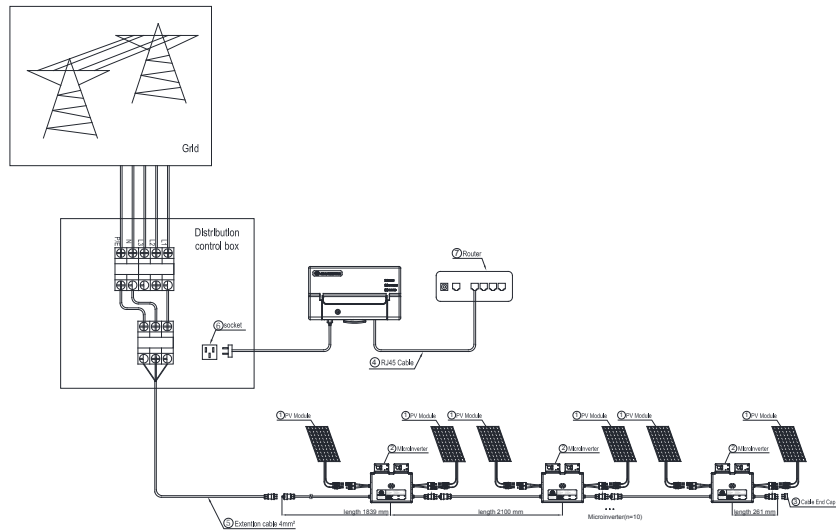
Grid

Distribution control box

⑦Router

⑥socket

④RJ45 Cable

①PV Module

①PV Module

①PV Module

①PV Module

①PV Module

①PV Module

②MicroInverter

②MicroInverter

②MicroInverter

...

Microinverter(n=10)

length 1839 mm

length 2100 mm

length 261 mm

③Cable End Cap

⑤Extention cable 4mm²